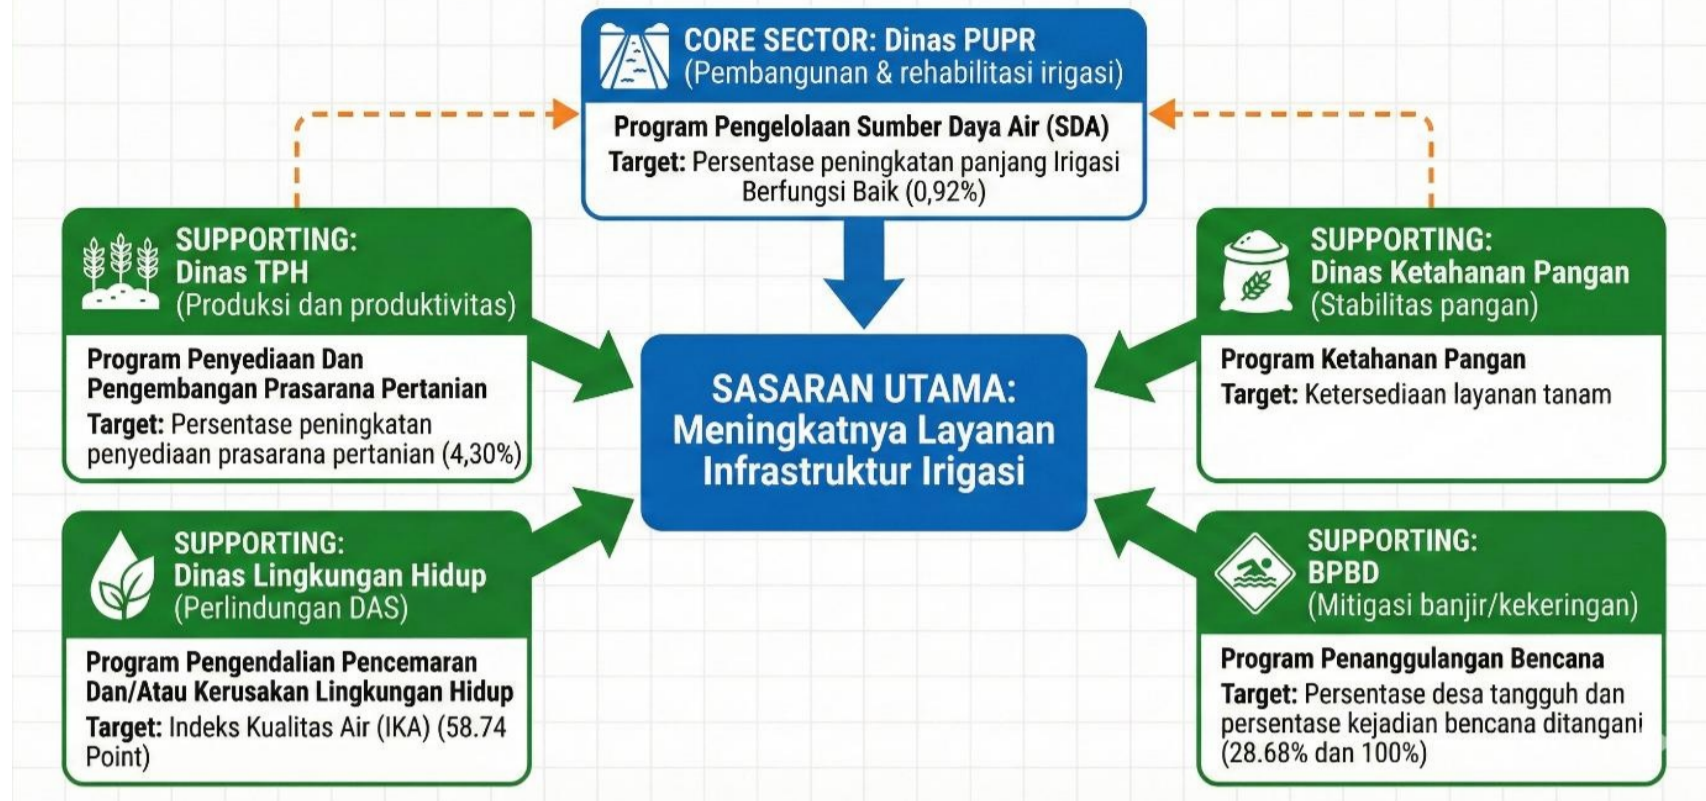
CORE SECTOR: Dinas PUPR
(Pembangunan & rehabilitasi irigasi)

Program Pengelolaan Sumber Daya Air (SDA)
Target: Persentase peningkatan panjang Irigasi Berfungsi Baik (0,92%)

SUPPORTING:
Dinas TPH
(Produksi dan produktivitas)

Program Penyediaan Dan Pengembangan Prasarana Pertanian
Target: Persentase peningkatan penyediaan prasarana pertanian (4,30%)

SASARAN UTAMA: Meningkatnya Layanan Infrastruktur Irigasi

SUPPORTING:
Dinas Ketahanan Pangan
(Stabilitas pangan)

Program Ketahanan Pangan
Target: Ketersediaan layanan tanam

SUPPORTING:
Dinas Lingkungan Hidup
(Perlindungan DAS)

Program Pengendalian Pencemaran Dan/Atau Kerusakan Lingkungan Hidup
Target: Indeks Kualitas Air (IKA) (58.74 Point)

SUPPORTING:
BPBD
(Mitigasi banjir/kekeringan)

Program Penanggulangan Bencana
Target: Persentase desa tangguh dan persentase kejadian bencana ditangani (28.68% dan 100%)